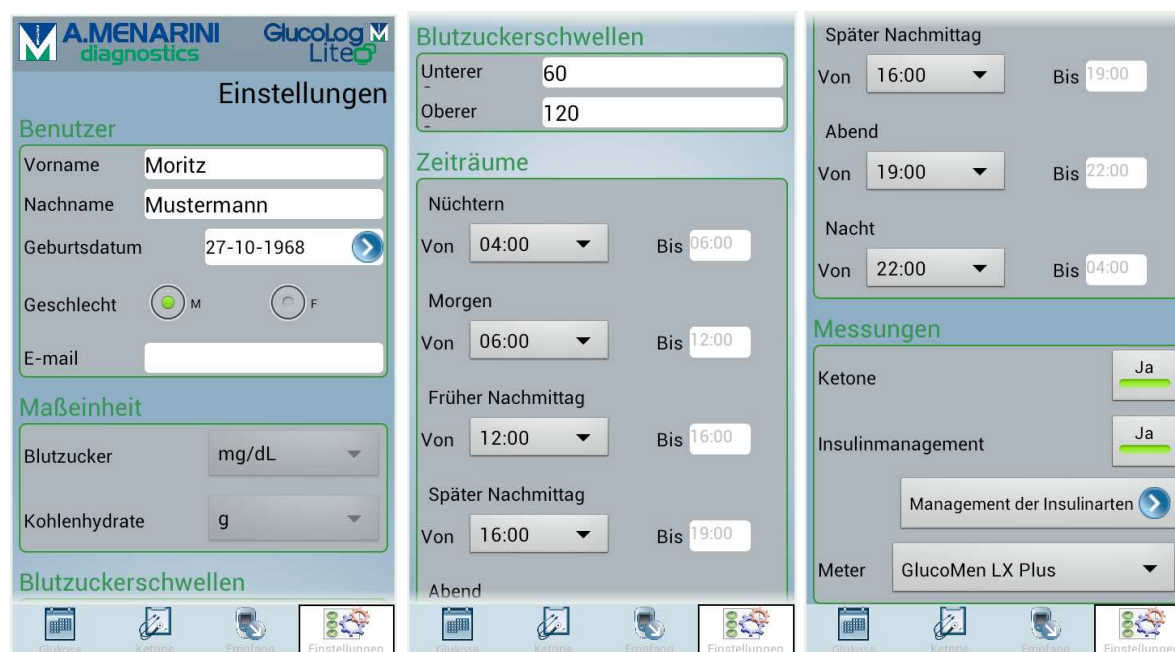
A.MENARINI diagnostics

GlucoLog M Lite

Einstellungen

Benutzer

Vorname Moritz

Nachname Mustermann

Geburtsdatum 27-10-1968

Geschlecht M F

E-mail

Maßeinheit

Blutzucker mg/dL

Kohlenhydrate g

Blutzuckerschwellen

Glukose Ketone Empfang Einstellungen

Blutzuckerschwellen

Unterer 60

Oberer 120

Zeiträume

Nüchtern

Von 04:00 Bis 06:00

Morgen

Von 06:00 Bis 12:00

Früher Nachmittag

Von 12:00 Bis 16:00

Später Nachmittag

Von 16:00 Bis 19:00

Abend

Glukose Ketone Empfang Einstellungen

Später Nachmittag

Von 16:00 Bis 19:00

Abend

Von 19:00 Bis 22:00

Nacht

Von 22:00 Bis 04:00

Messungen

Ketone Ja

Insulinmanagement Ja

Management der Insulinarten

Meter GlucoMen LX Plus

Glukose Ketone Empfang Einstellungen